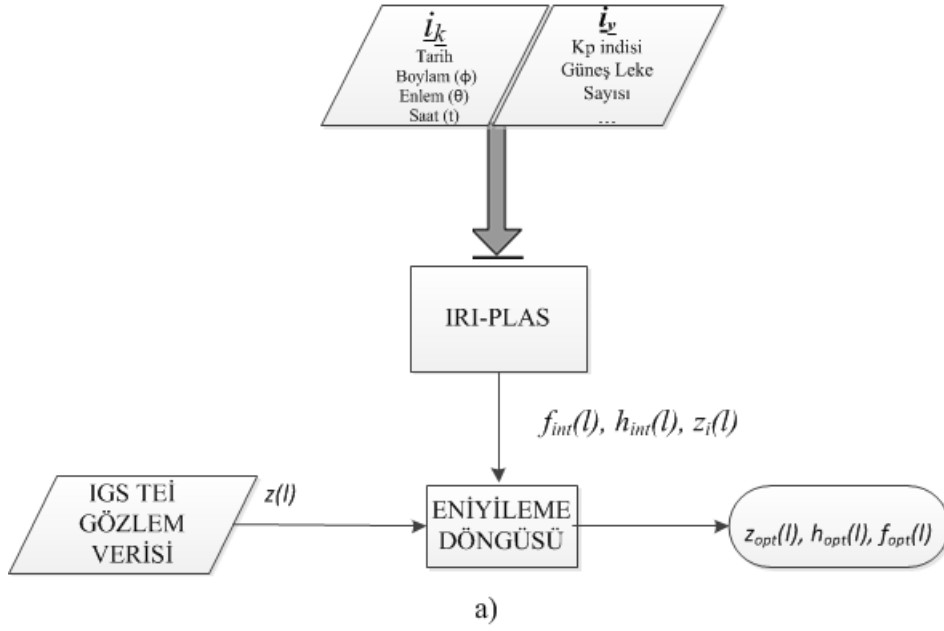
$\underline{i_k}$
Tarih
Boylam (ϕ)
Enlem (θ)
Saat (t)

$\underline{i_y}$
Kp indisi
Güneş Leke
Sayısı
...

IRI-PLAS

$f_{int}(l)$, $h_{int}(l)$, $z_i(l)$

IGS TEİ
GÖZLEM
VERİSİ

$z(l)$

ENİYİLEME
DÖNGÜSÜ

$z_{opt}(l)$, $h_{opt}(l)$, $f_{opt}(l)$

a)